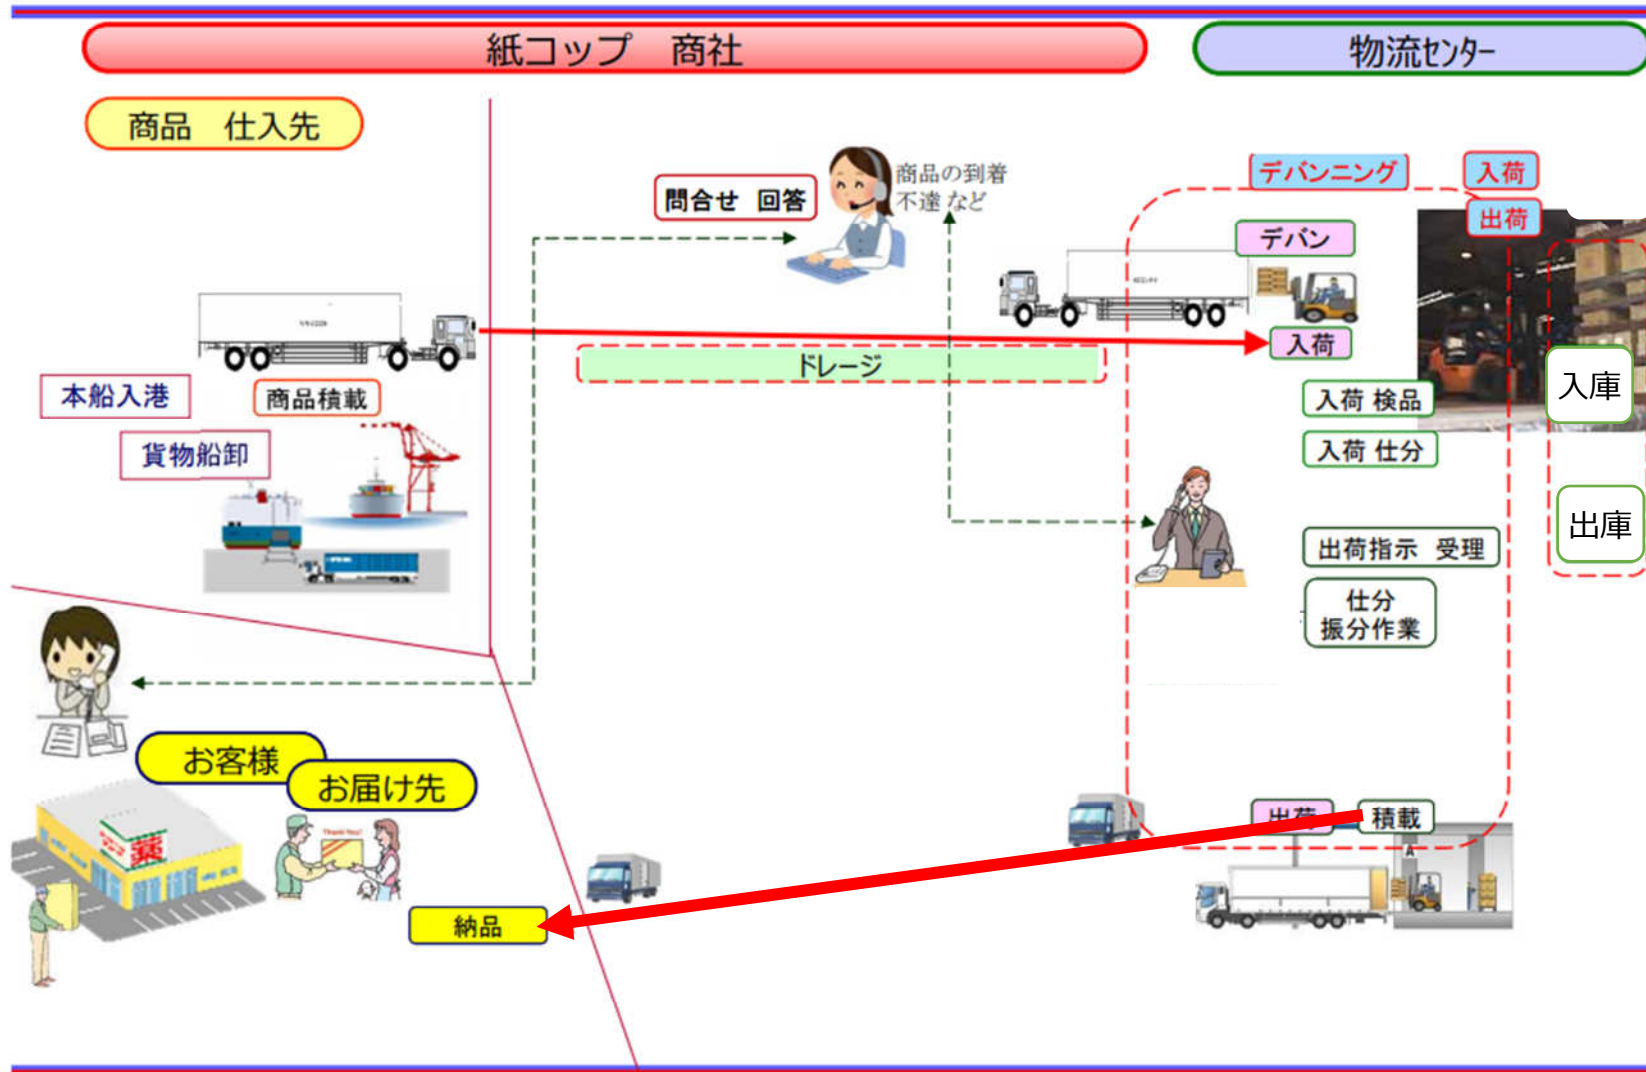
紙コップ　商社

物流センター

商品　仕入先

問合せ　回答

商品の到着
不達 など

デバンニング

入荷

出荷

デバン

入荷

ドレージ

本船入港

商品積載

貨物船卸

入荷 検品

入荷 仕分

入庫

出庫

出荷指示　受理

仕分
振分作業

お客様

お届け先

出荷

積載

納品